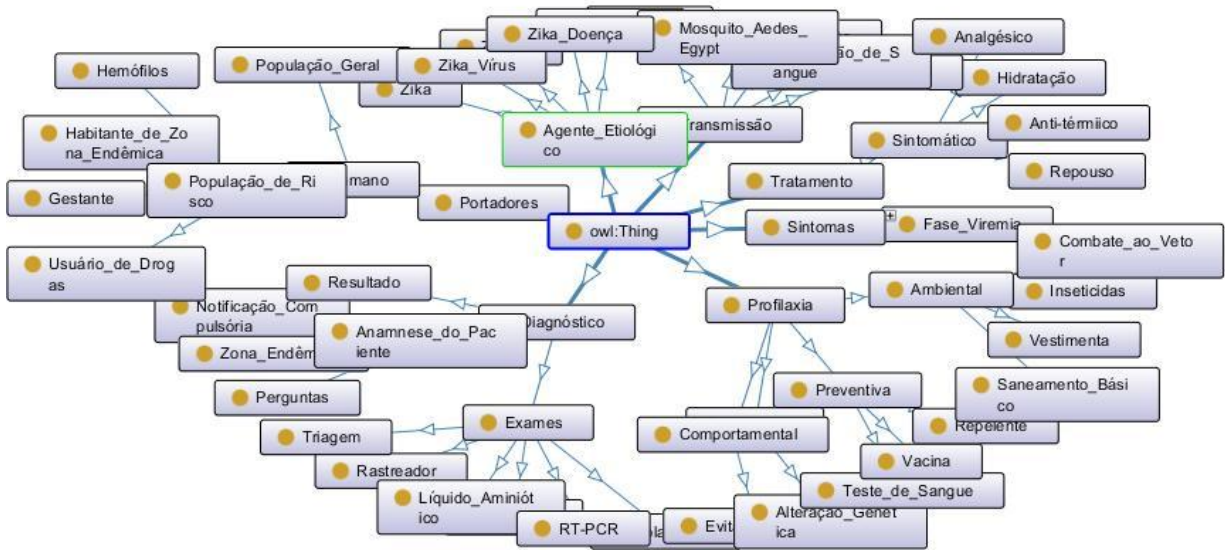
Zika_Doença
Mosquito_Aedes_Egypt
Analgésico
População_Geral
Zika_Vírus
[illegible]ão_de_Sangue
Hemófilos
Zika
Hidratação
Agente_Etiológico
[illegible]ransmissão
Anti-térmico
Habitante_de_Zona_Endêmica
Sintomático
Repouso
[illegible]mano
Gestante
População_de_Risco
Portadores
Tratamento
owl:Thing
Sintomas
Fase_Viremia
Combate_ao_Vetor
Usuário_de_Drogas
Resultado
Inseticidas
Ambiental
Profilaxia
Notificação_Compulsória
Diagnóstico
Anamnese_do_Paciente
Vestimenta
Zona_Endêm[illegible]
Preventiva
Saneamento_Básico
Perguntas
Exames
Repelente
Triagem
Comportamental
Vacina
Rastreador
Teste_de_Sangue
Líquido_Aminiótico
RT-PCR
Evit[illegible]
Alteração_Genetica